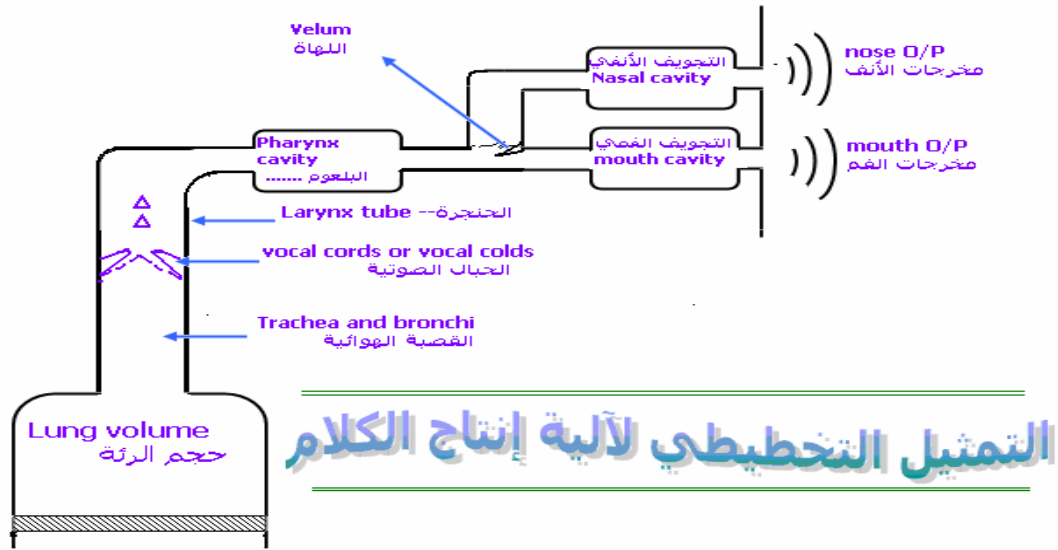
Velum
اللهاة

التجويف الأنفي
Nasal cavity

nose O/P
مخرجات الأنف

Pharynx cavity
البلعوم .......

التجويف الفمي
mouth cavity

mouth O/P
مخرجات الفم

Larynx tube --الحنجرة

vocal cords or vocal colds
الحبال الصوتية

Trachea and bronchi
القصبة الهوائية

Lung volume
حجم الرئة

التمثيل التخطيطي لآلية إنتاج الكلام